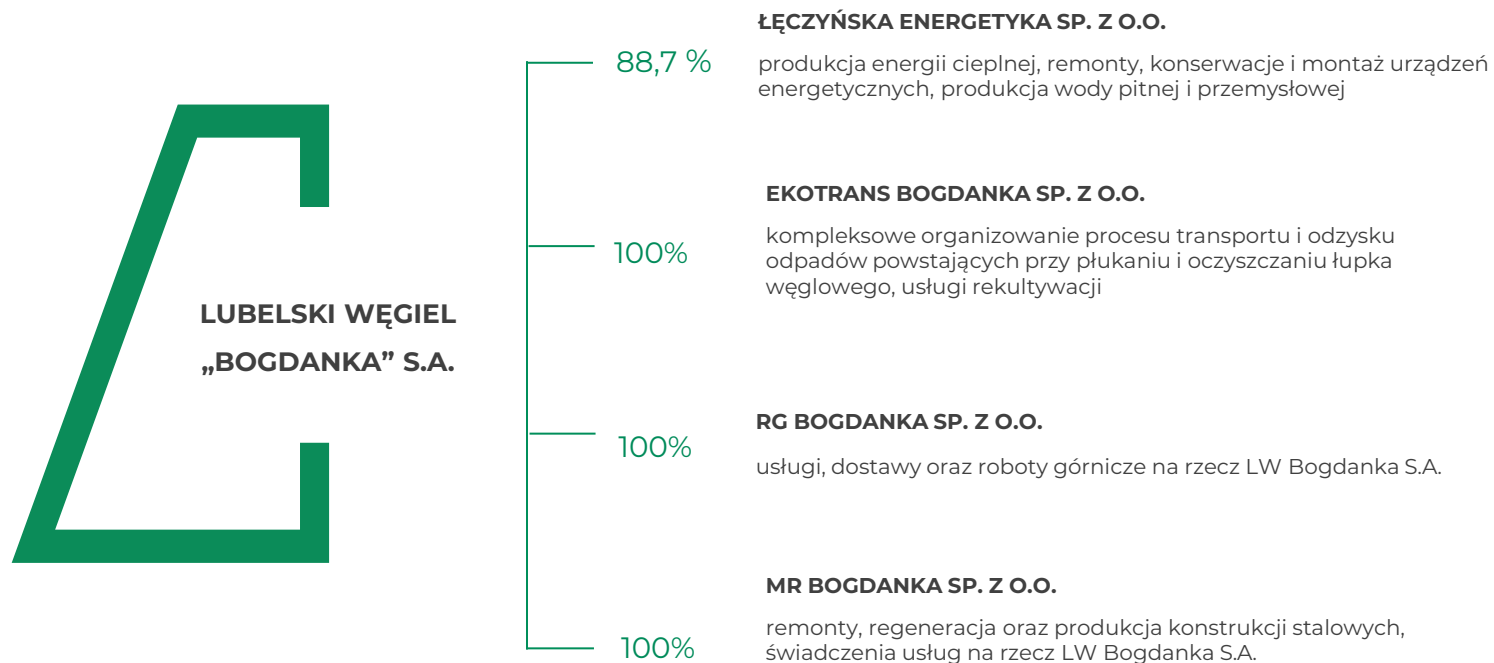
LUBELSKI WĘGIEL „BOGDANKA" S.A.

88,7 %

ŁĘCZYŃSKA ENERGETYKA SP. Z O.O.

produkcja energii cieplnej, remonty, konserwacje i montaż urządzeń energetycznych, produkcja wody pitnej i przemysłowej

100%

EKOTRANS BOGDANKA SP. Z O.O.

kompleksowe organizowanie procesu transportu i odzysku odpadów powstających przy płukaniu i oczyszczaniu łupka węglowego, usługi rekultywacji

100%

RG BOGDANKA SP. Z O.O.

usługi, dostawy oraz roboty górnicze na rzecz LW Bogdanka S.A.

100%

MR BOGDANKA SP. Z O.O.

remonty, regeneracja oraz produkcja konstrukcji stalowych, świadczenia usług na rzecz LW Bogdanka S.A.